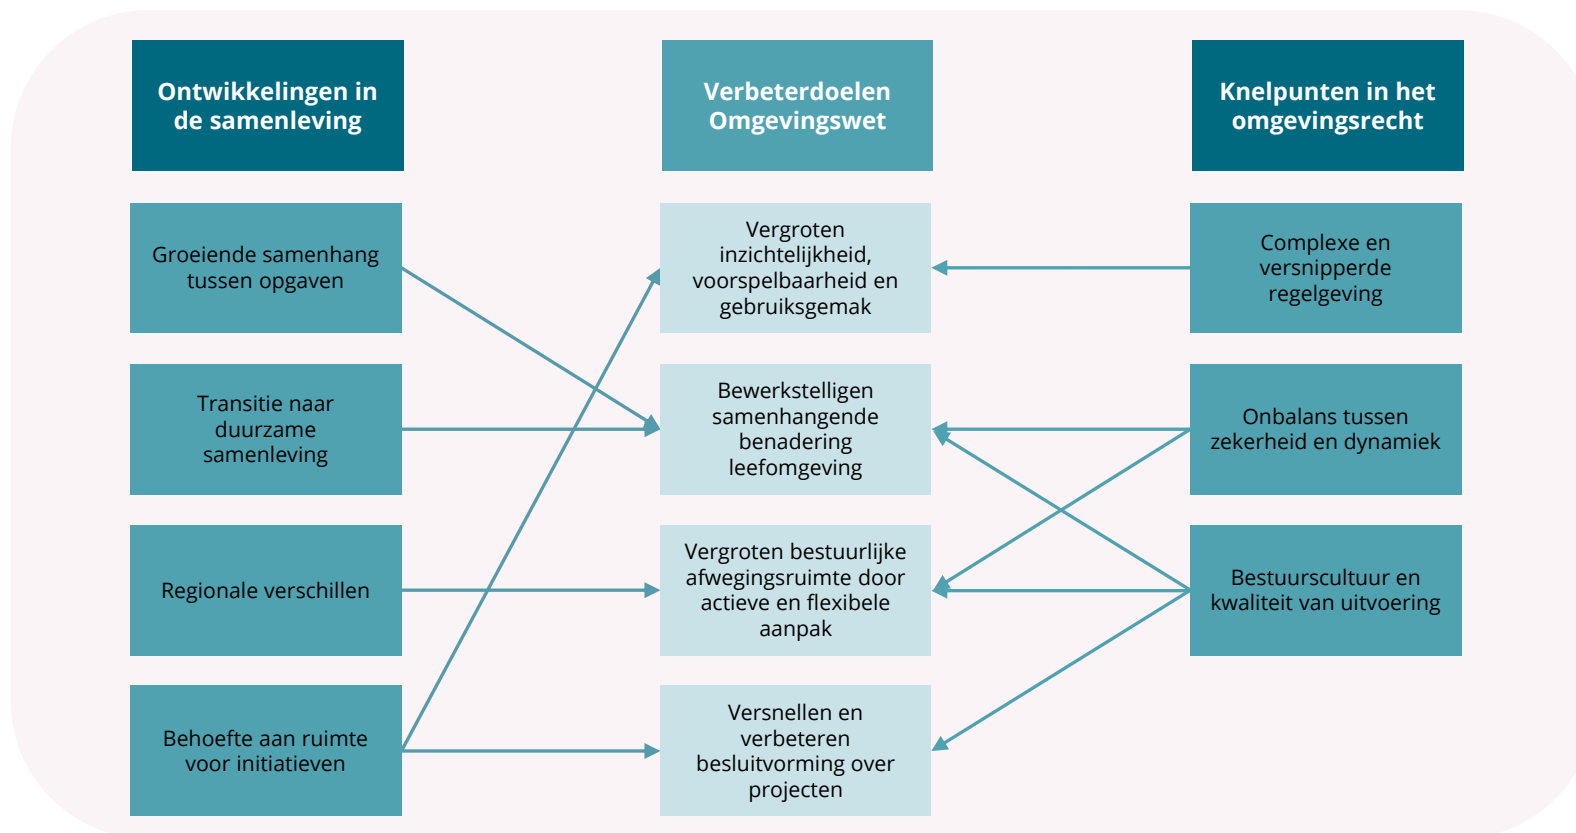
Ontwikkelingen in de samenleving

Verbeterdoelen Omgevingswet

Knelpunten in het omgevingsrecht

Groeiende samenhang tussen opgaven

Transitie naar duurzame samenleving

Regionale verschillen

Behoefte aan ruimte voor initiatieven

Vergroten inzichtelijkheid, voorspelbaarheid en gebruiksgemak

Bewerkstelligen samenhangende benadering leefomgeving

Vergroten bestuurlijke afwegingsruimte door actieve en flexibele aanpak

Versnellen en verbeteren besluitvorming over projecten

Complexe en versnipperde regelgeving

Onbalans tussen zekerheid en dynamiek

Bestuurscultuur en kwaliteit van uitvoering